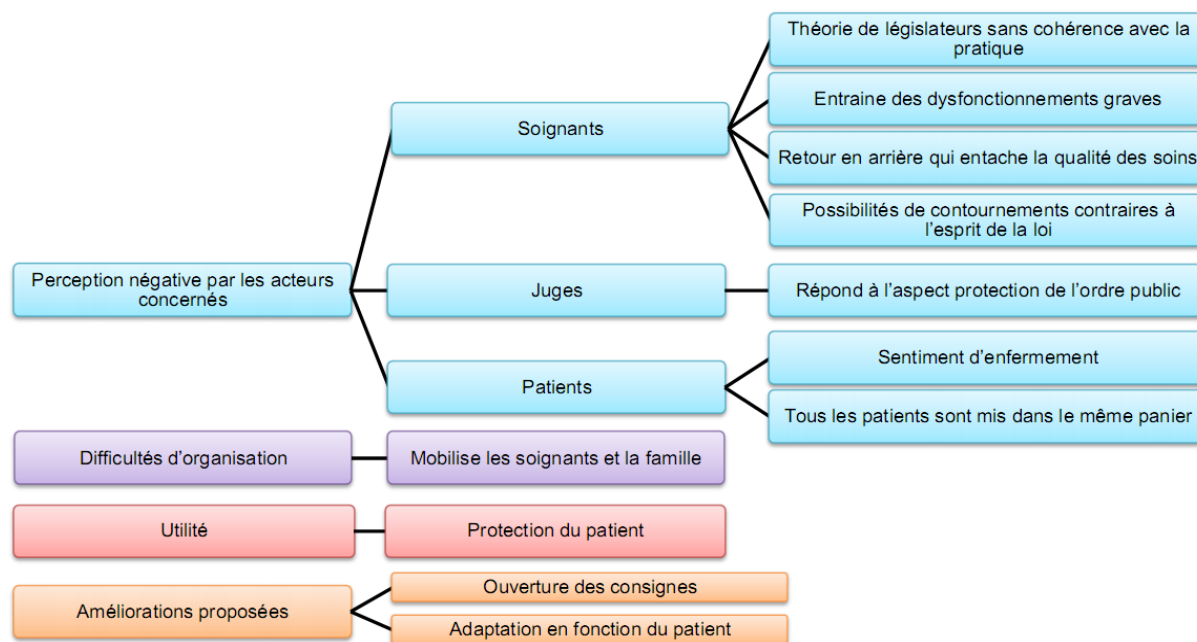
Perception négative par les acteurs concernés

Soignants

Théorie de législateurs sans cohérence avec la pratique

Entraine des dysfonctionnements graves

Retour en arrière qui entache la qualité des soins

Possibilités de contournements contraires à l'esprit de la loi

Juges

Répond à l'aspect protection de l'ordre public

Patients

Sentiment d'enfermement

Tous les patients sont mis dans le même panier

Difficultés d'organisation

Mobilise les soignants et la famille

Utilité

Protection du patient

Améliorations proposées

Ouverture des consignes

Adaptation en fonction du patient